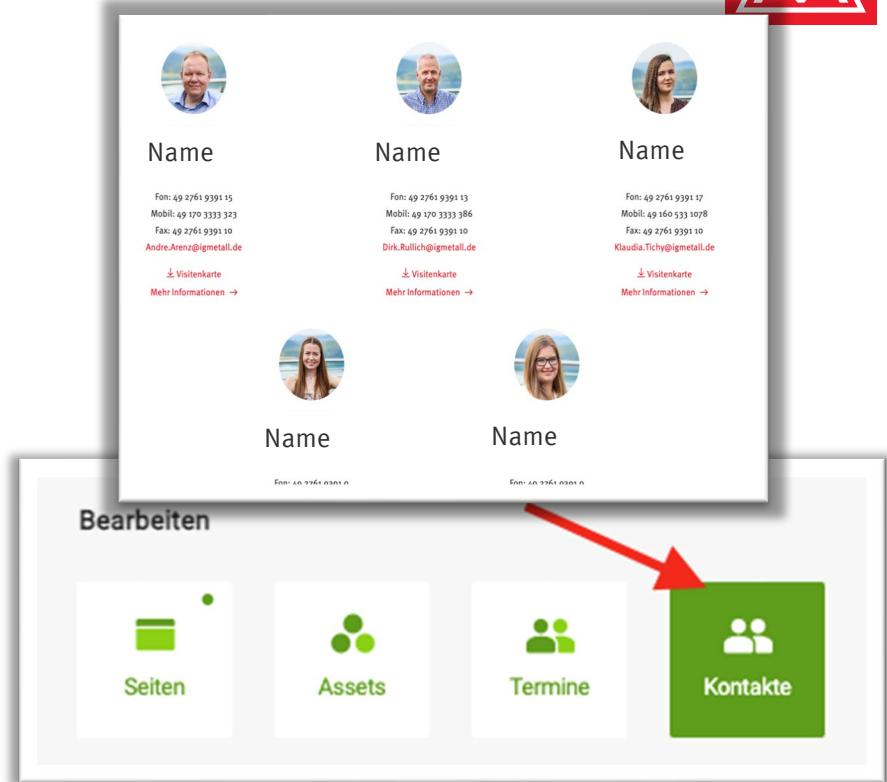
Name

Fon: 49 2761 9391 15
Mobil: 49 170 3333 323
Fax: 49 2761 9391 10
Andre.Arenz@igmetall.de

Visitenkarte
Mehr Informationen →

Name

Fon: 49 2761 9391 13
Mobil: 49 170 3333 386
Fax: 49 2761 9391 10
Dirk.Rullich@igmetall.de

Visitenkarte
Mehr Informationen →

Name

Fon: 49 2761 9391 17
Mobil: 49 160 533 1078
Fax: 49 2761 9391 10
Klaudia.Tichy@igmetall.de

Visitenkarte
Mehr Informationen →

Name

Fon: 49 2761 9391 0

Name

Fon: 49 2761 9391 0

Bearbeiten

Seiten

Assets

Termine

Kontakte